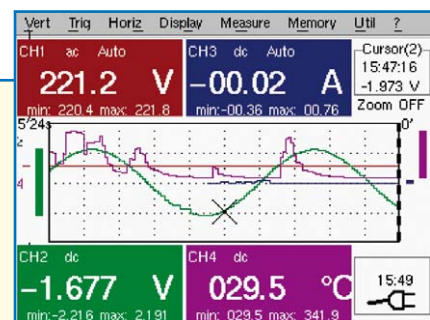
Vert Trig Horiz Display Measure Memory Util ?

CH1 ac Auto
221.2 V
min: 220.4 max: 221.8

CH3 dc Auto
-00.02 A
min:-00.36 max: 00.76

Cursor(2)
15:47:16
-1.973 V
Zoom OFF

5'24s
0'
2
4

CH2 dc
-1.677 V
min:-2.216 max: 2.191

CH4 dc
029.5 °C
min: 029.5 max: 341.9

15:49